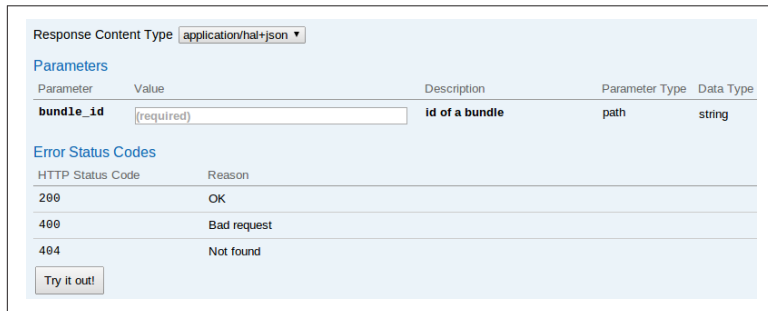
Response Content Type application/hal+json ▼

Parameters

| Parameter | Value | Description | Parameter Type | Data Type |
|---|---|---|---|---|
| bundle_id | (required) | id of a bundle | path | string |

Error Status Codes

| HTTP Status Code | Reason |
|---|---|
| 200 | OK |
| 400 | Bad request |
| 404 | Not found |

Try it out!